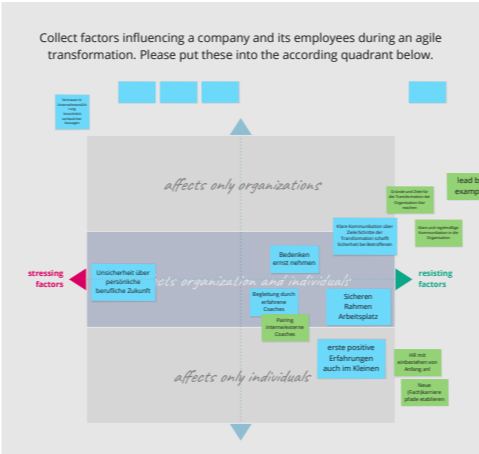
Collect factors influencing a company and its employees during an agile transformation. Please put these into the according quadrant below.

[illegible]

affects only organizations

lead b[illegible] examp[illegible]

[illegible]

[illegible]

Klare Kommunikation über Ziele/Schritte der Transformation schafft Sicherheit bei Betroffenen

stressing factors

Unsicherheit über persönliche berufliche Zukunft

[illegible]ects organization and individuals

Bedenken ernst nehmen

resisting factors

Begleitung durch erfahrene Coaches

Pairing interne/externe Coaches

Sicheren Rahmen Arbeitsplatz

erste positive Erfahrungen auch im Kleinen

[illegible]

affects only individuals

Neue (Fach)karriere pfade etablieren